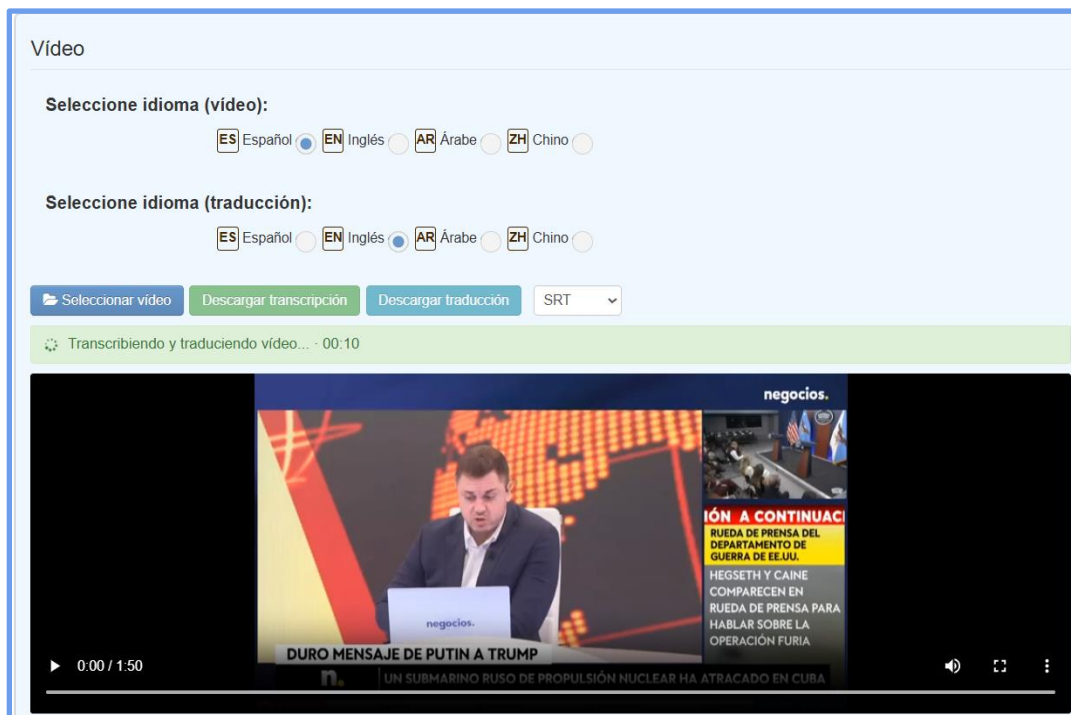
Vídeo

Seleccione idioma (vídeo):

ES Español EN Inglés AR Árabe ZH Chino

Seleccione idioma (traducción):

ES Español EN Inglés AR Árabe ZH Chino

Seleccionar vídeo Descargar transcripción Descargar traducción SRT

Transcribiendo y traduciendo vídeo... · 00:10

negocios.

IÓN A CONTINUAC

RUEDA DE PRENSA DEL DEPARTAMENTO DE GUERRA DE EE.UU.

HEGSETH Y CAINE COMPARECEN EN RUEDA DE PRENSA PARA HABLAR SOBRE LA OPERACIÓN FURIA

negocios.

DURO MENSAJE DE PUTIN A TRUMP

n.

UN SUBMARINO RUSO DE PROPULSIÓN NUCLEAR HA ATRACADO EN CUBA

0:00 / 1:50